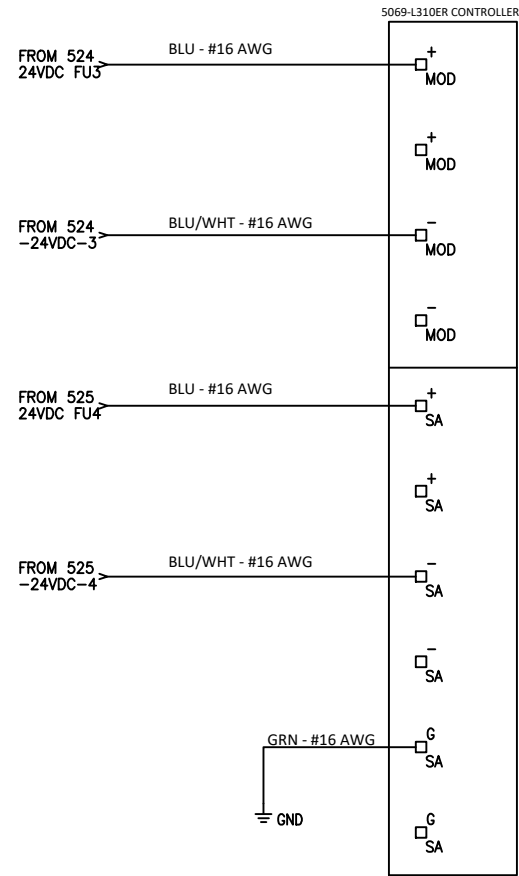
5069-L310ER CONTROLLER

FROM 524
24VDC FU3

BLU - #16 AWG

+
MOD

+
MOD

FROM 524
-24VDC-3

BLU/WHT - #16 AWG

−
MOD

−
MOD

FROM 525
24VDC FU4

BLU - #16 AWG

+
SA

+
SA

FROM 525
-24VDC-4

BLU/WHT - #16 AWG

−
SA

−
SA

GRN - #16 AWG

G
SA

GND

G
SA